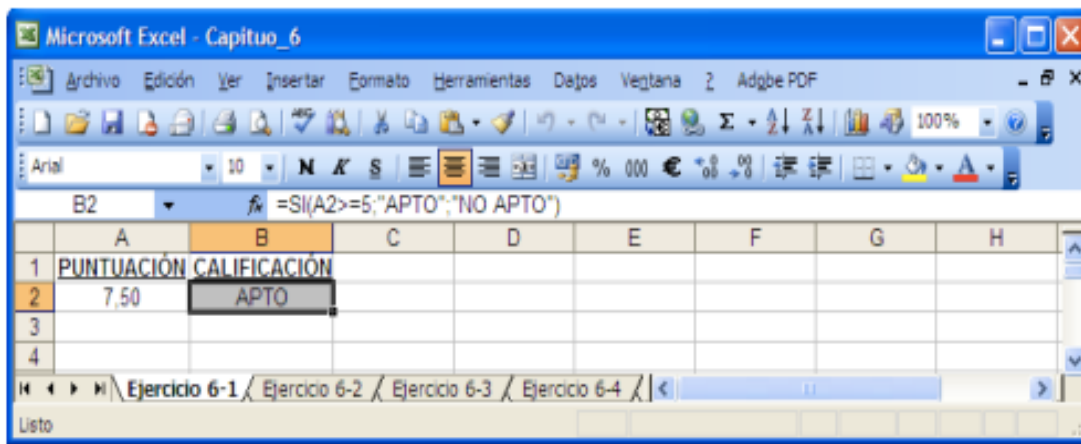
Microsoft Excel - Capituo_6

Archivo Edición Ver Insertar Formato Herramientas Datos Ventana ? Adobe PDF

100%

Arial 10 N K S % 000 €

B2 $f_x$ =SI(A2>=5;"APTO";"NO APTO")

| | A | B | C | D | E | F | G | H |
|---|---|---|---|---|---|---|---|---|
| 1 | PUNTUACIÓN | CALIFICACIÓN | | | | | | |
| 2 | 7,50 | APTO | | | | | | |
| 3 | | | | | | | | |
| 4 | | | | | | | | |

Ejercicio 6-1 Ejercicio 6-2 Ejercicio 6-3 Ejercicio 6-4

Listo